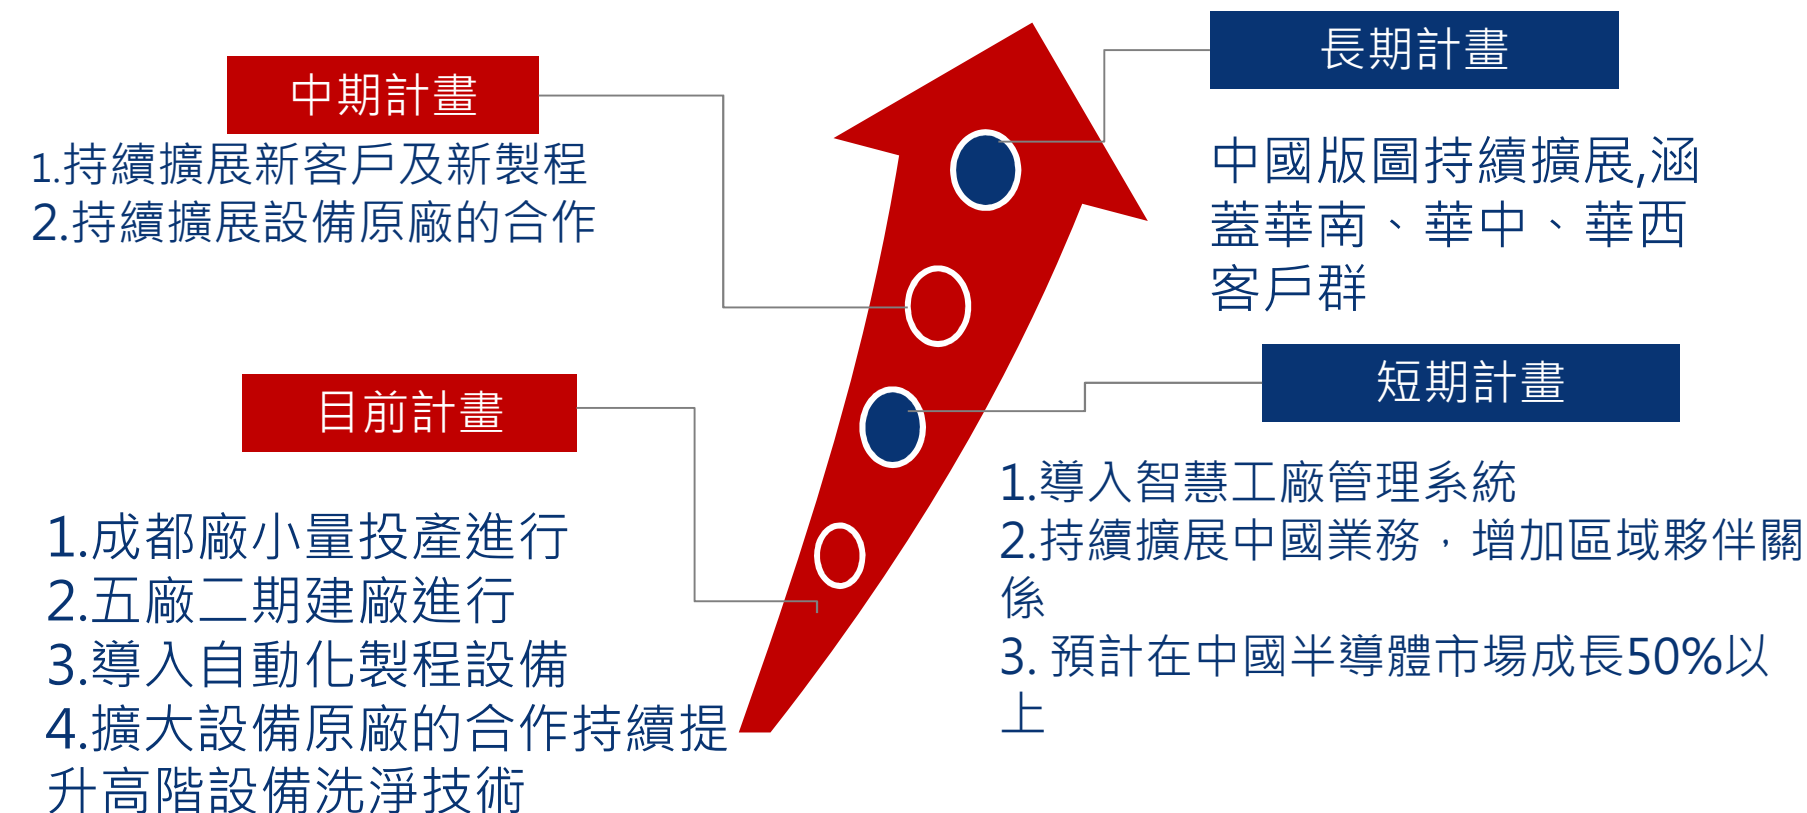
長期計畫

中國版圖持續擴展,涵蓋華南、華中、華西客戶群

中期計畫

1.持續擴展新客戶及新製程
2.持續擴展設備原廠的合作

短期計畫

1.導入智慧工廠管理系統
2.持續擴展中國業務，增加區域夥伴關係
3. 預計在中國半導體市場成長50%以上

目前計畫

1.成都廠小量投產進行
2.五廠二期建廠進行
3.導入自動化製程設備
4.擴大設備原廠的合作持續提升高階設備洗淨技術